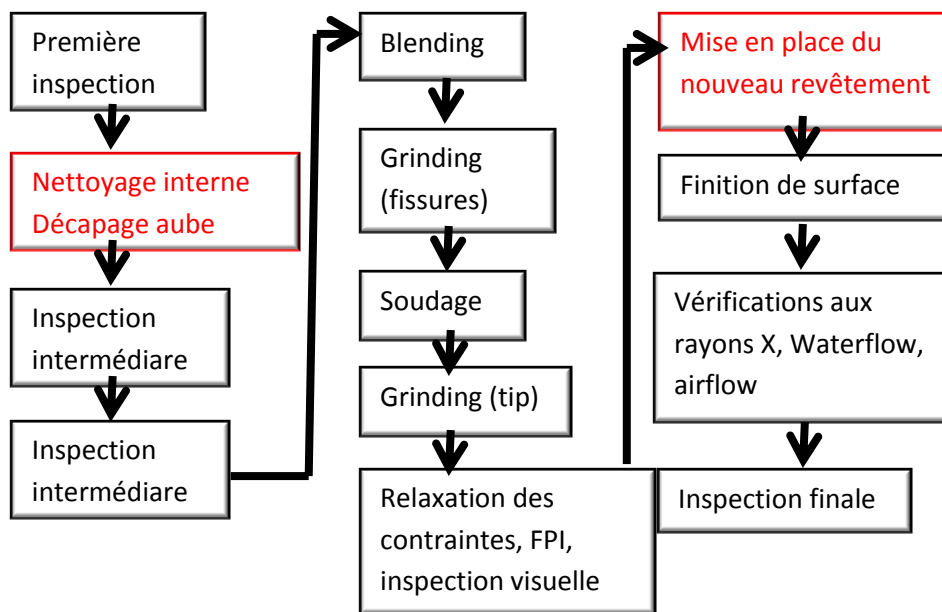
Première inspection

Nettoyage interne
Décapage aube

Inspection intermédiare

Inspection intermédiare

Blending

Grinding (fissures)

Soudage

Grinding (tip)

Relaxation des contraintes, FPI, inspection visuelle

Mise en place du nouveau revêtement

Finition de surface

Vérifications aux rayons X, Waterflow, airflow

Inspection finale